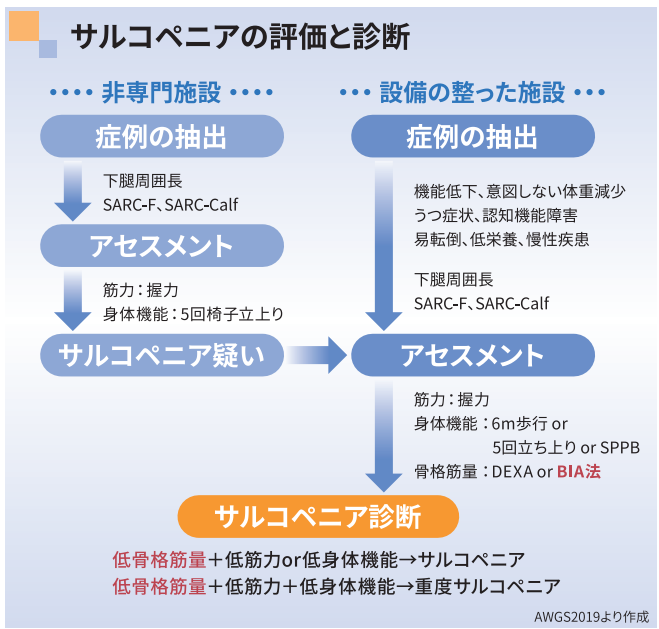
サルコペニアの評価と診断

•••• 非専門施設 ••••

症例の抽出

下腿周囲長
SARC-F、SARC-Calf

アセスメント

筋力：握力
身体機能：5回椅子立上り

サルコペニア疑い

••• 設備の整った施設 •••

症例の抽出

機能低下、意図しない体重減少
うつ症状、認知機能障害
易転倒、低栄養、慢性疾患

下腿周囲長
SARC-F、SARC-Calf

アセスメント

筋力：握力
身体機能：6m歩行 or
5回立ち上り or SPPB
骨格筋量：DEXA or BIA法

サルコペニア診断

低骨格筋量＋低筋力or低身体機能→サルコペニア
低骨格筋量＋低筋力＋低身体機能→重度サルコペニア

AWGS2019より作成